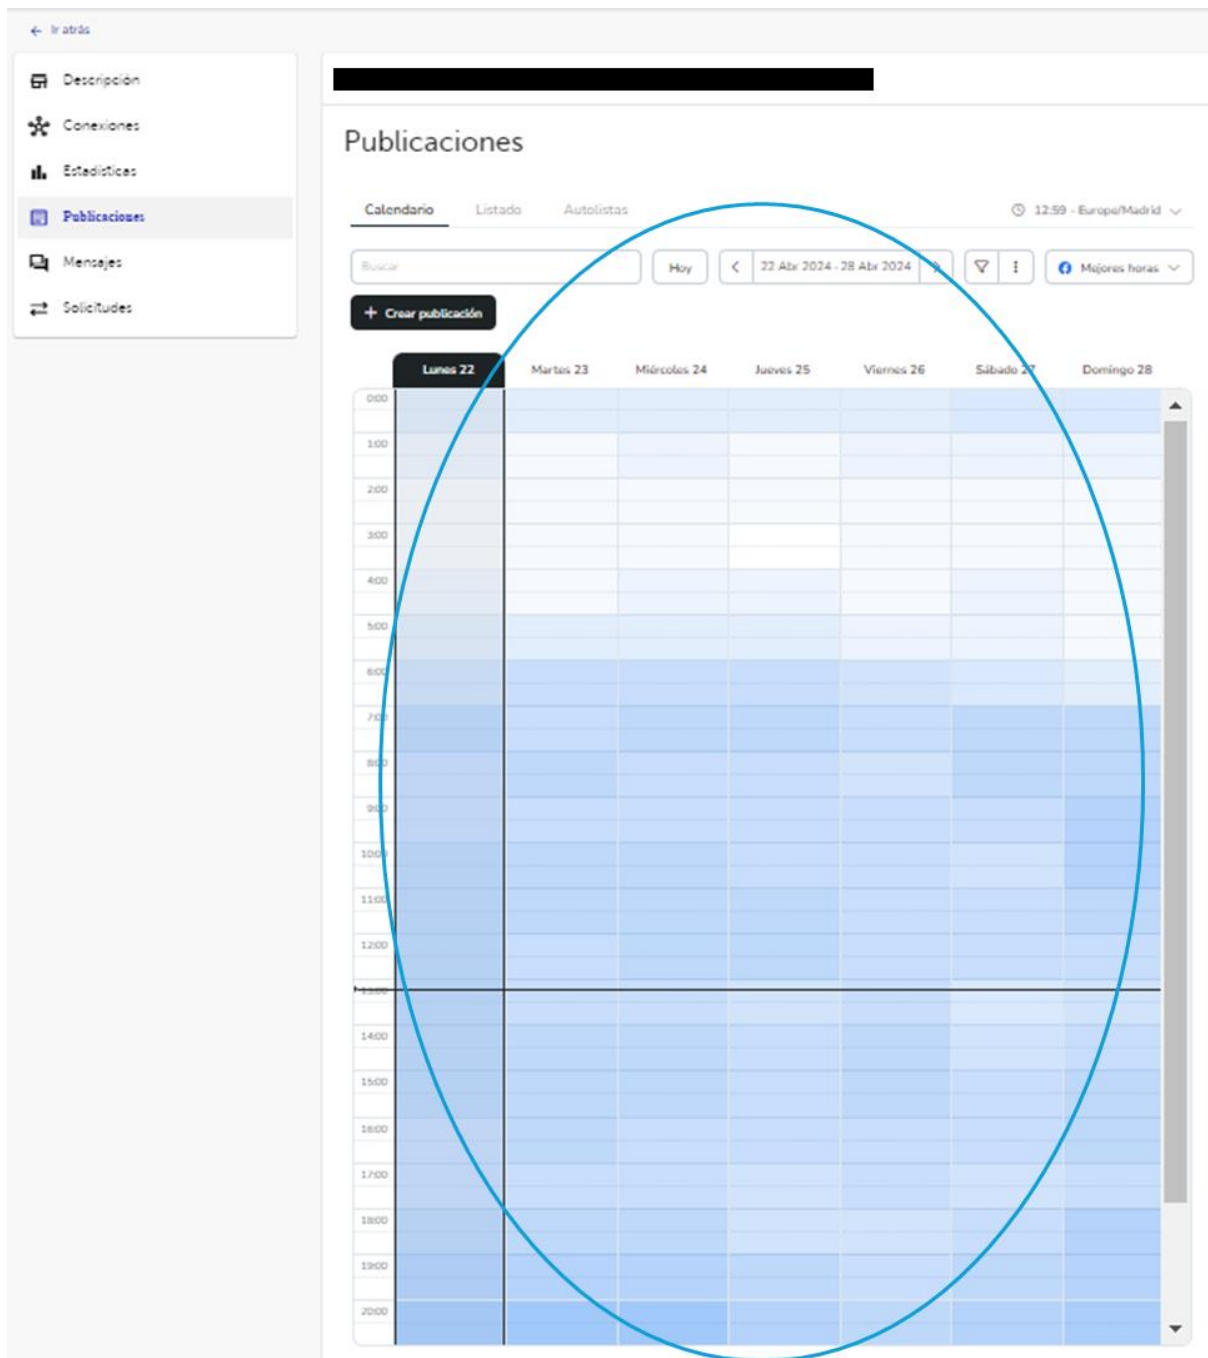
← Ir atrás

Descripción
Conexiones
Estadísticas
Publicaciones
Mensajes
Solicitudes

Publicaciones

Calendario
Listado
Autolistas
12:59 - Europe/Madrid

Buscar
Hoy
22 Abr 2024 - 28 Abr 2024
Mejores horas

+ Crear publicación

Lunes 22
Martes 23
Miércoles 24
Jueves 25
Viernes 26
Sábado 27
Domingo 28

0:00
1:00
2:00
3:00
4:00
5:00
6:00
7:00
8:00
9:00
10:00
11:00
12:00
13:00
14:00
15:00
16:00
17:00
18:00
19:00
20:00